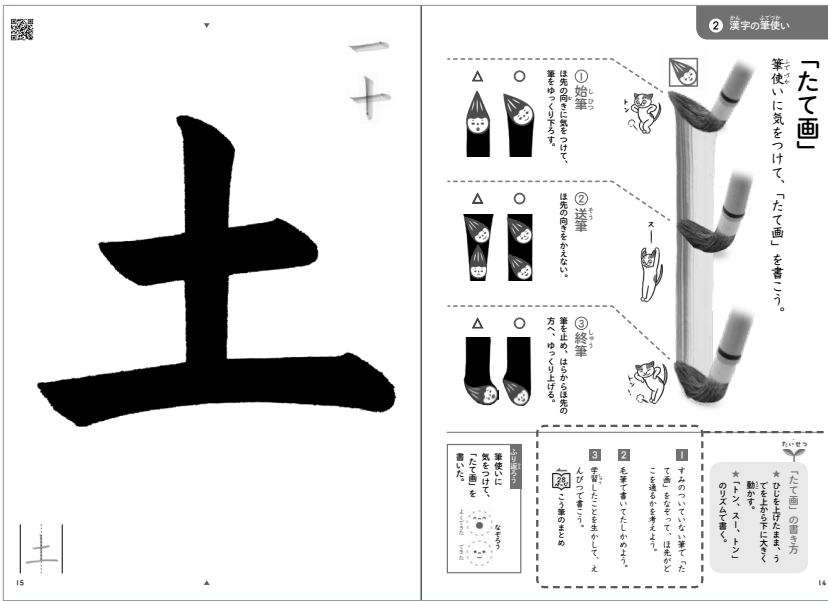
一
十
土
15

2 漢字の筆使い

「たて画」
筆使いに気をつけて、「たて画」を書こう。

① 始筆
ほ先の向きに気をつけて、筆をゆっくり下ろす。
△ ○

② 送筆
ほ先の向きをかえない。
△ ○

③ 終筆
筆を止め、はらからほ先の方へ、ゆっくり上げる。
△ ○

トン
スー
トン

「たて画」の書き方
★ ひじを上げたまま、うでを上から下に大きく動かす。
★ 「トン、スー、トン」のリズムで書く。

1 すみのついていない筆で「たて画」をなぞって、ほ先がどこを通るかを考えよう。
2 毛筆で書いてたしかめよう。
3 学習したことを生かして、えんぴつで書こう。
こう筆のまとめ

ふり返ろう
筆使いに気をつけて、「たて画」を書いた。
なぞろう
よくできた
できた

14